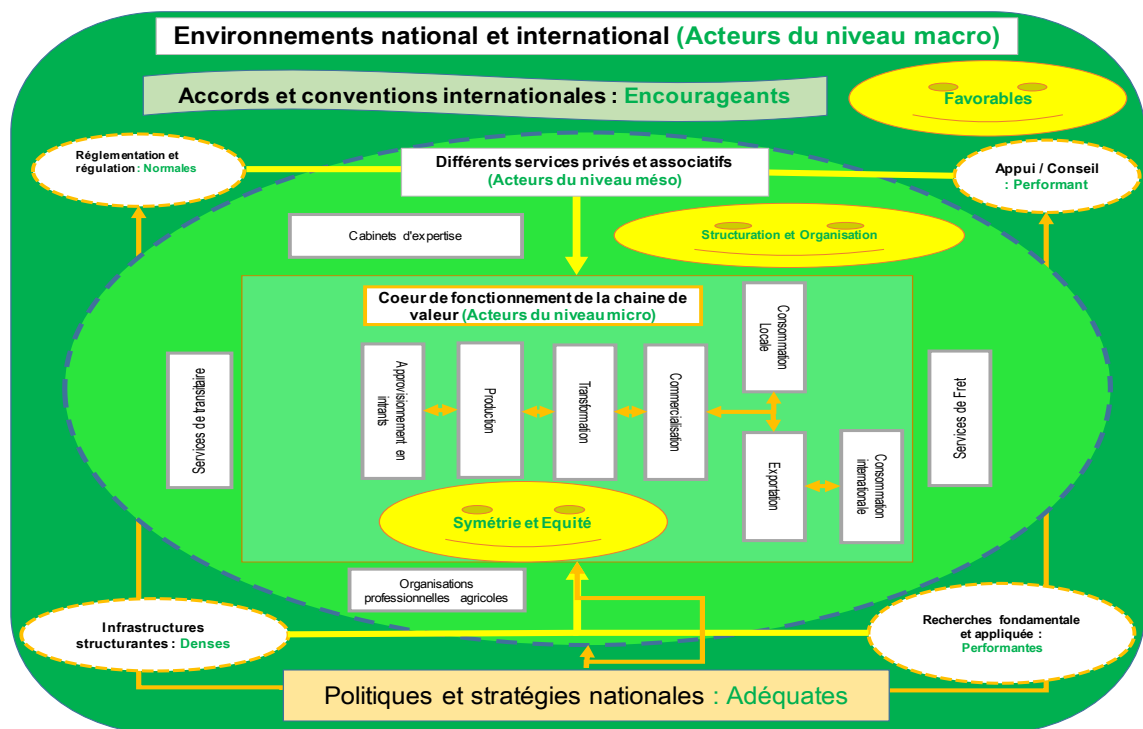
Environnements national et international (Acteurs du niveau macro)

Accords et conventions internationales : Encourageants

Favorables

Réglementation et régulation : Normales

Différents services privés et associatifs (Acteurs du niveau méso)

Appui / Conseil : Performant

Cabinets d'expertise

Structuration et Organisation

Coeur de fonctionnement de la chaine de valeur (Acteurs du niveau micro)

Consommation Locale

Services de transitaire

Approvisionnement en intrants

Production

Transformation

Commercialisation

Services de Fret

Exportation

Consommation internationale

Symétrie et Equité

Organisations professionnelles agricoles

Infrastructures structurantes : Denses

Recherches fondamentale et appliquée : Performantes

Politiques et stratégies nationales : Adéquates